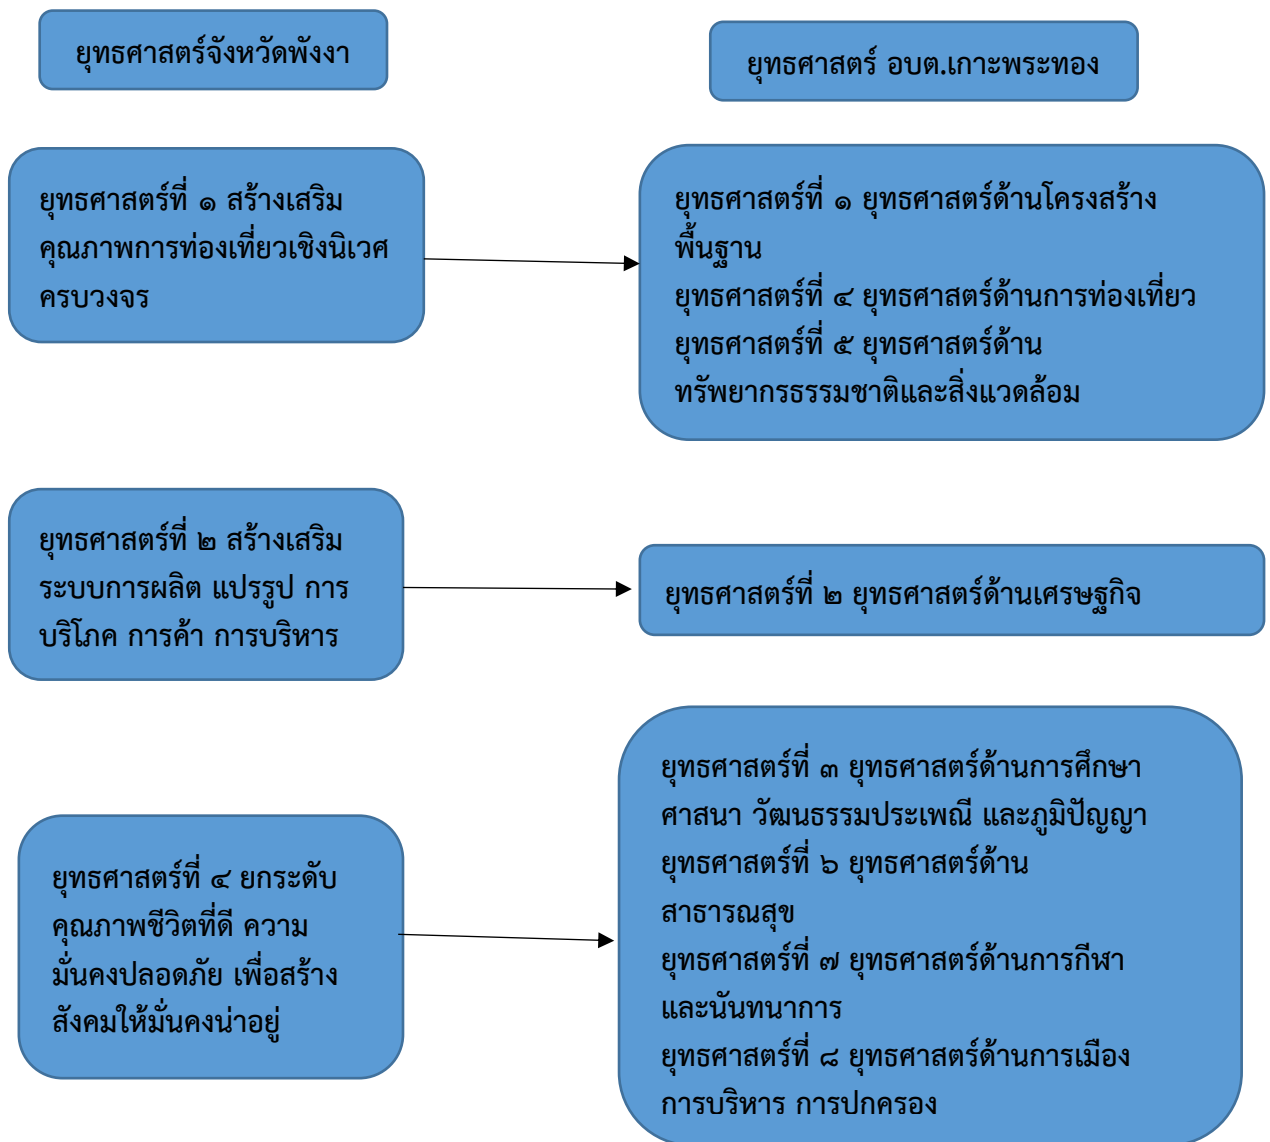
ยุทธศาสตร์จังหวัดพังงา

ยุทธศาสตร์ อบต.เกาะพระทอง

ยุทธศาสตร์ที่ ๑ สร้างเสริมคุณภาพการท่องเที่ยวเชิงนิเวศครบวงจร

ยุทธศาสตร์ที่ ๑ ยุทธศาสตร์ด้านโครงสร้างพื้นฐาน
ยุทธศาสตร์ที่ ๔ ยุทธศาสตร์ด้านการท่องเที่ยว
ยุทธศาสตร์ที่ ๕ ยุทธศาสตร์ด้านทรัพยากรธรรมชาติและสิ่งแวดล้อม

ยุทธศาสตร์ที่ ๒ สร้างเสริมระบบการผลิต แปรรูป การบริโภค การค้า การบริหาร

ยุทธศาสตร์ที่ ๒ ยุทธศาสตร์ด้านเศรษฐกิจ

ยุทธศาสตร์ที่ ๔ ยกระดับคุณภาพชีวิตที่ดี ความมั่นคงปลอดภัย เพื่อสร้างสังคมให้มั่นคงน่าอยู่

ยุทธศาสตร์ที่ ๓ ยุทธศาสตร์ด้านการศึกษา ศาสนา วัฒนธรรมประเพณี และภูมิปัญญา
ยุทธศาสตร์ที่ ๖ ยุทธศาสตร์ด้านสาธารณสุข
ยุทธศาสตร์ที่ ๗ ยุทธศาสตร์ด้านการกีฬาและนันทนาการ
ยุทธศาสตร์ที่ ๘ ยุทธศาสตร์ด้านการเมือง การบริหาร การปกครอง